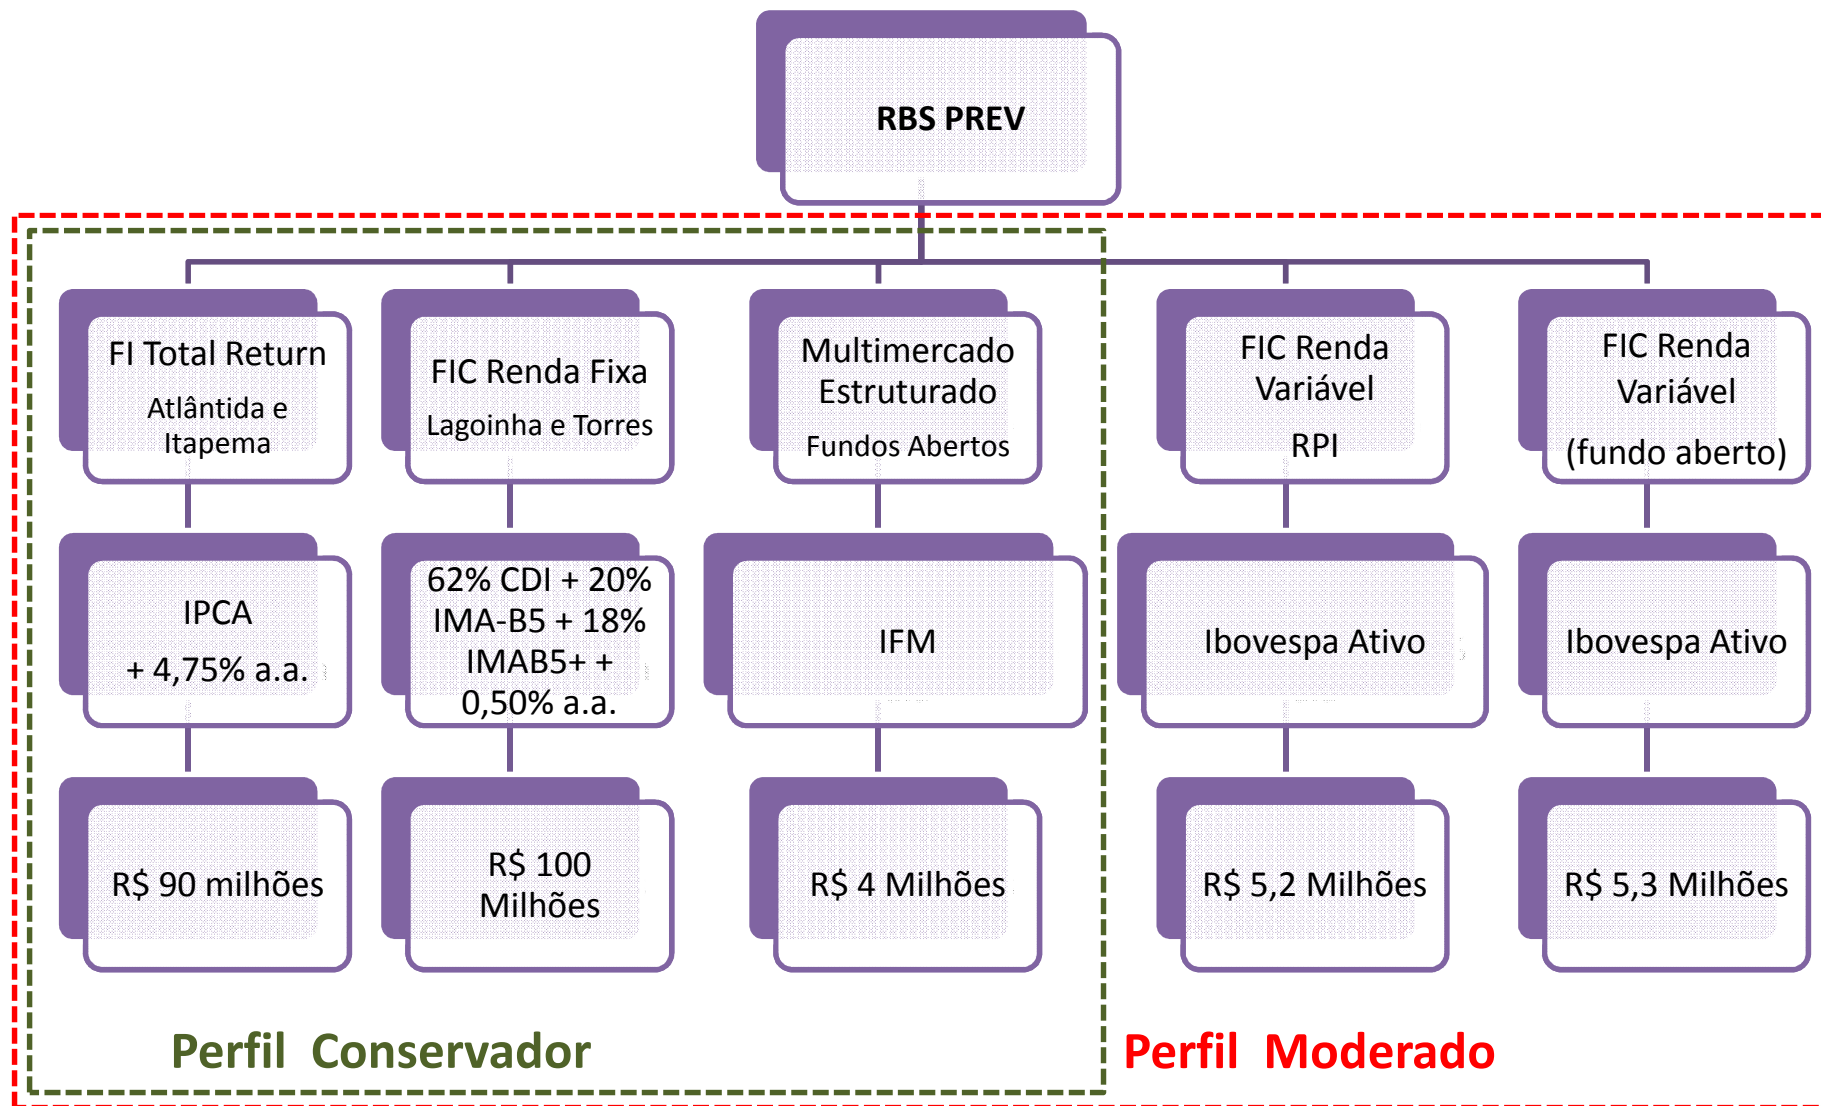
RBS PREV

FI Total Return
Atlântida e Itapema

IPCA
+ 4,75% a.a.

R$ 90 milhões

FIC Renda Fixa
Lagoinha e Torres

62% CDI + 20% IMA-B5 + 18% IMAB5+ + 0,50% a.a.

R$ 100 Milhões

Multimercado Estruturado
Fundos Abertos

IFM

R$ 4 Milhões

FIC Renda Variável
RPI

Ibovespa Ativo

R$ 5,2 Milhões

FIC Renda Variável
(fundo aberto)

Ibovespa Ativo

R$ 5,3 Milhões

Perfil Conservador

Perfil Moderado